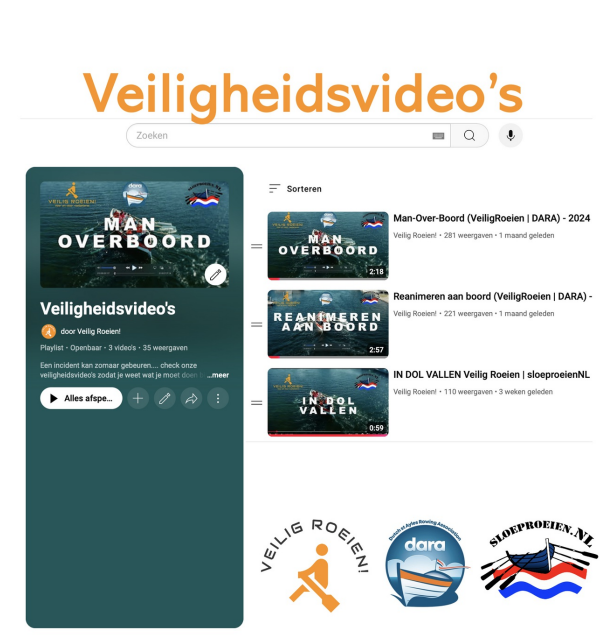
Veiligheidsvideo's

Zoeken

MAN OVERBOORD

Veiligheidsvideo's

door Veilig Roeien!

Playlist • Openbaar • 3 video's • 35 weergaven

Een incident kan zomaar gebeuren.... check onze veiligheidsvideo's zodat je weet wat je moet doen ...meer

Alles afspe...

Sorteren

MAN OVERBOORD
2:18
Man-Over-Boord (VeiligRoeien | DARA) - 2024
Veilig Roeien! • 281 weergaven • 1 maand geleden

REANIMEREN AAN BOORD
2:57
Reanimeren aan boord (VeiligRoeien | DARA) -
Veilig Roeien! • 221 weergaven • 1 maand geleden

IN DOL VALLEN
0:59
IN DOL VALLEN Veilig Roeien | sloeproeienNL
Veilig Roeien! • 110 weergaven • 3 weken geleden

VEILIG ROEIEN!

Dutch & Ayles Rowing Association
dara

SLOEPROEIEN.NL